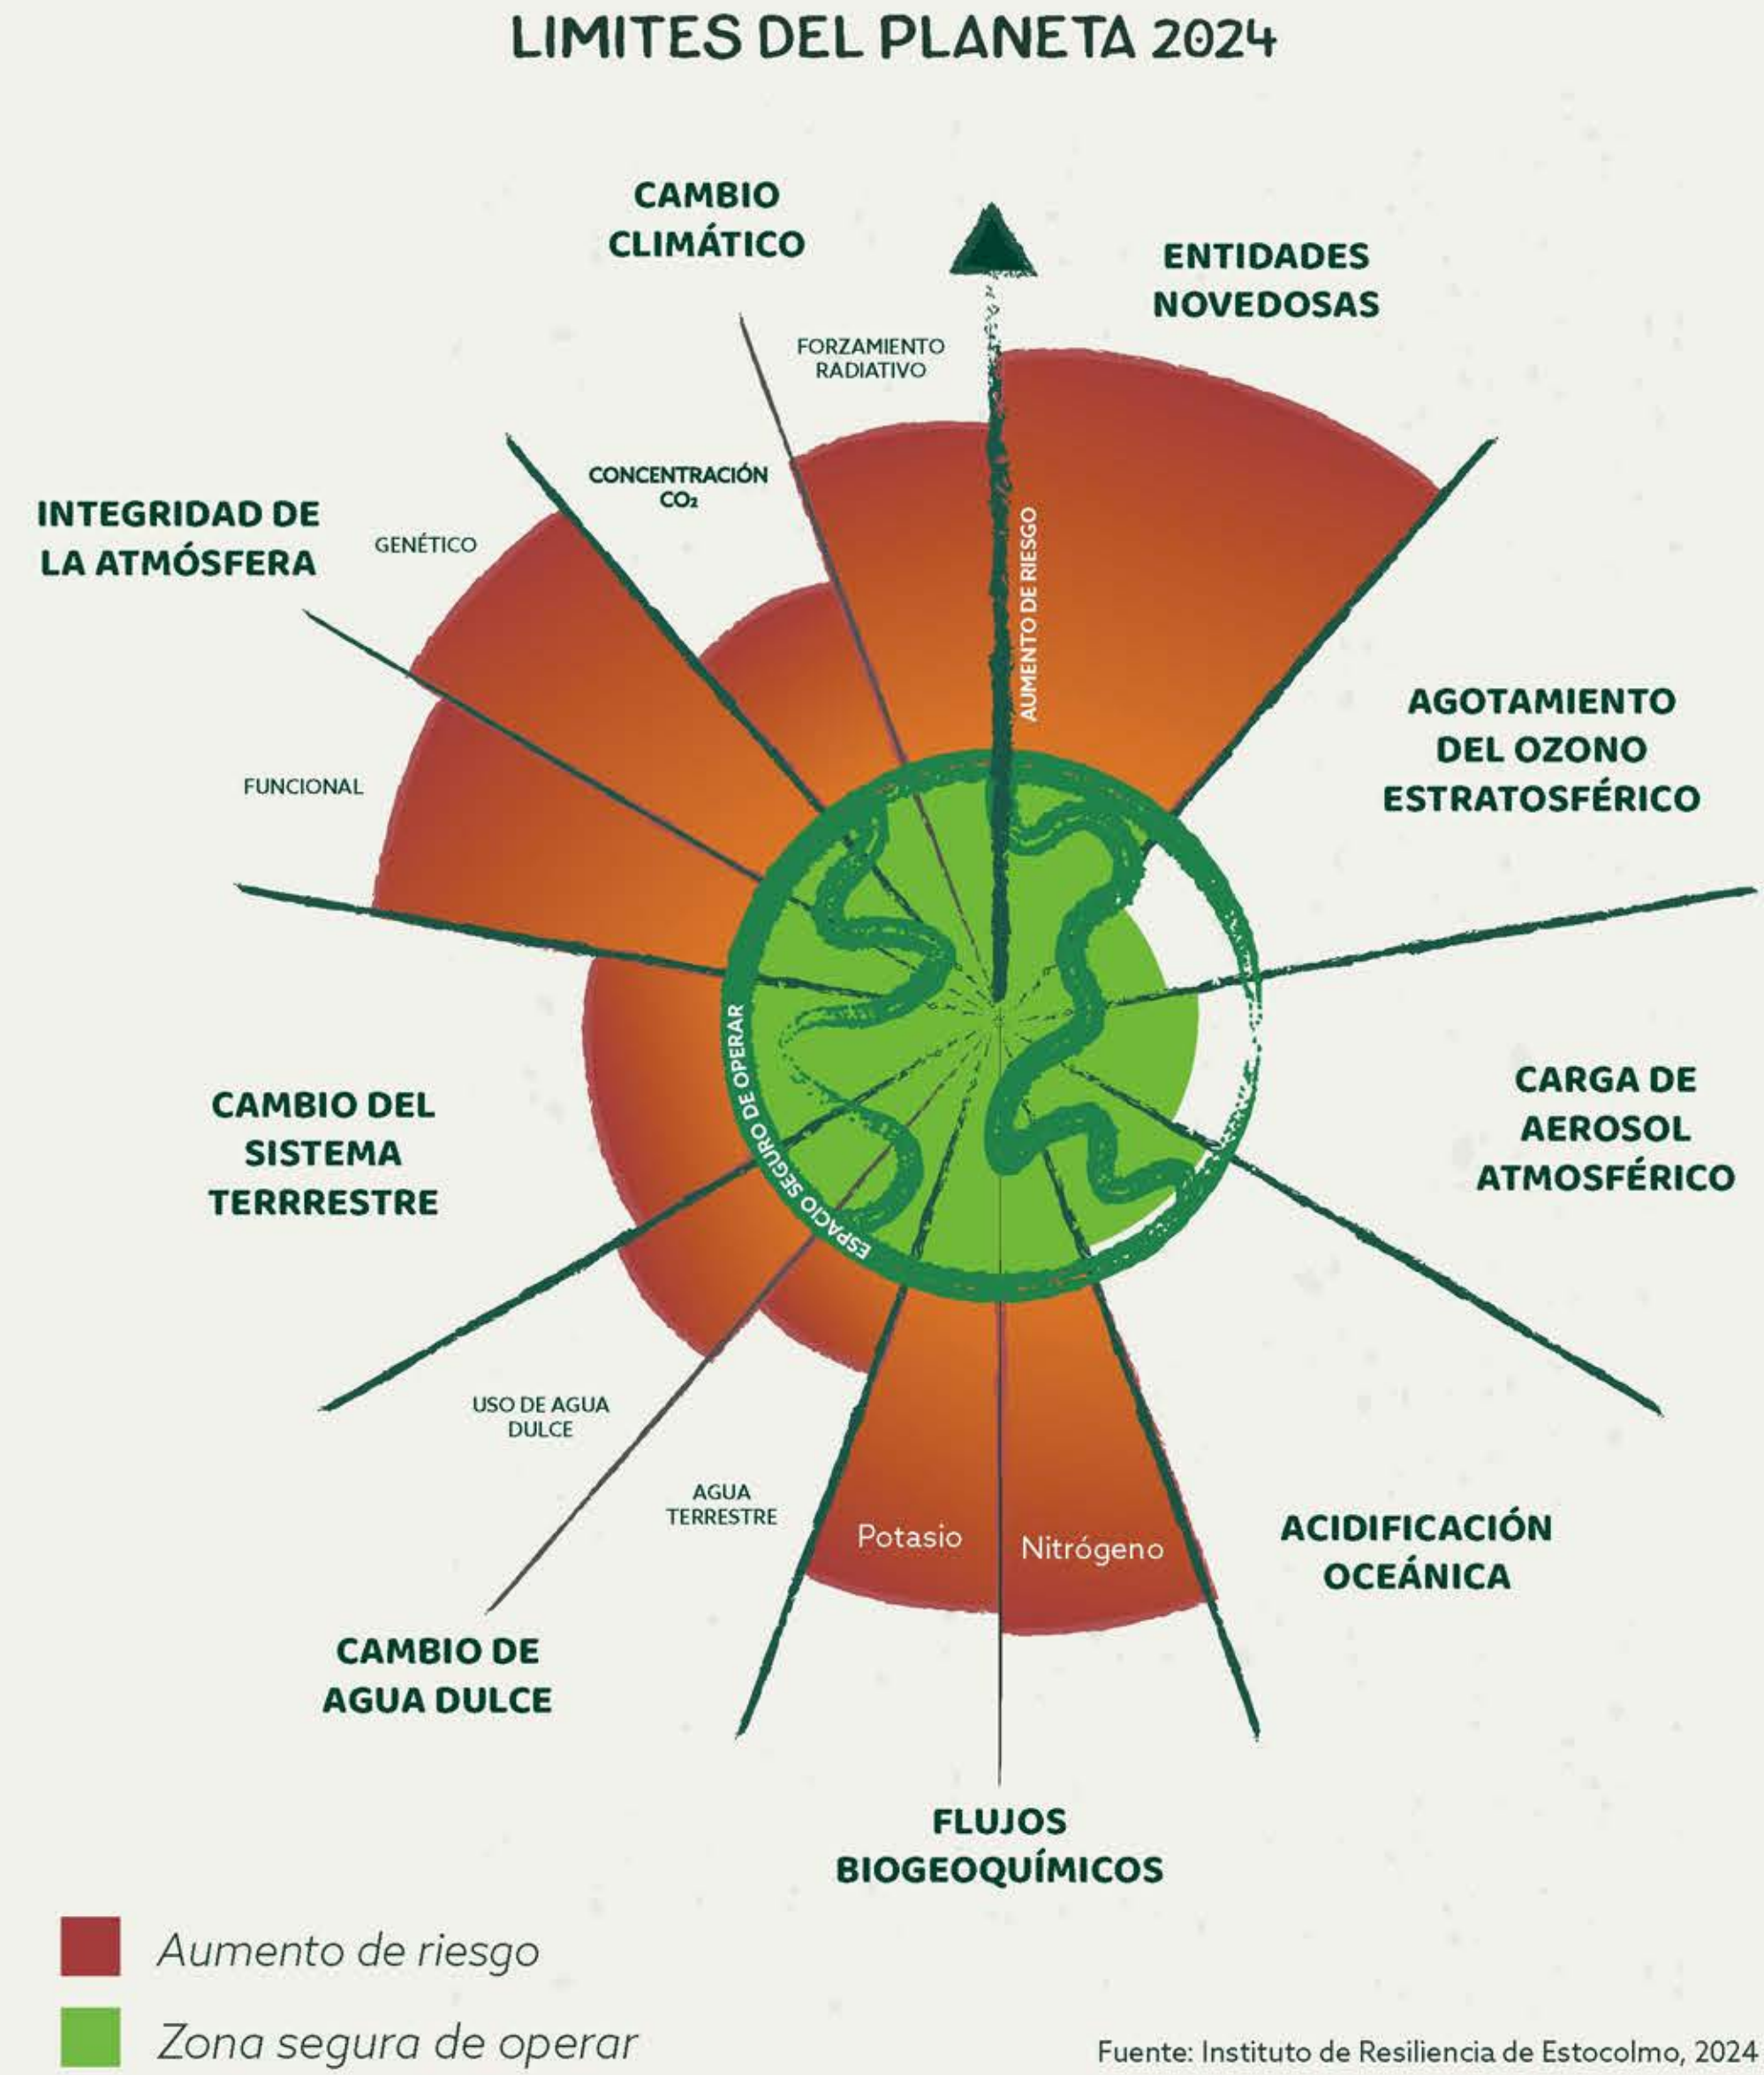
LIMITES DEL PLANETA 2024

CAMBIO CLIMÁTICO

ENTIDADES NOVEDOSAS

FORZAMIENTO RADIATIVO

CONCENTRACIÓN $CO_2$

INTEGRIDAD DE LA ATMÓSFERA

GENÉTICO

AUMENTO DE RIESGO

FUNCIONAL

AGOTAMIENTO DEL OZONO ESTRATOSFÉRICO

CARGA DE AEROSOL ATMOSFÉRICO

CAMBIO DEL SISTEMA TERRESTRE

ESPACIO SEGURO DE OPERAR

USO DE AGUA DULCE

AGUA TERRESTRE

Potasio

Nitrógeno

ACIDIFICACIÓN OCEÁNICA

CAMBIO DE AGUA DULCE

FLUJOS BIOGEOQUÍMICOS

Aumento de riesgo

Zona segura de operar

Fuente: Instituto de Resiliencia de Estocolmo, 2024